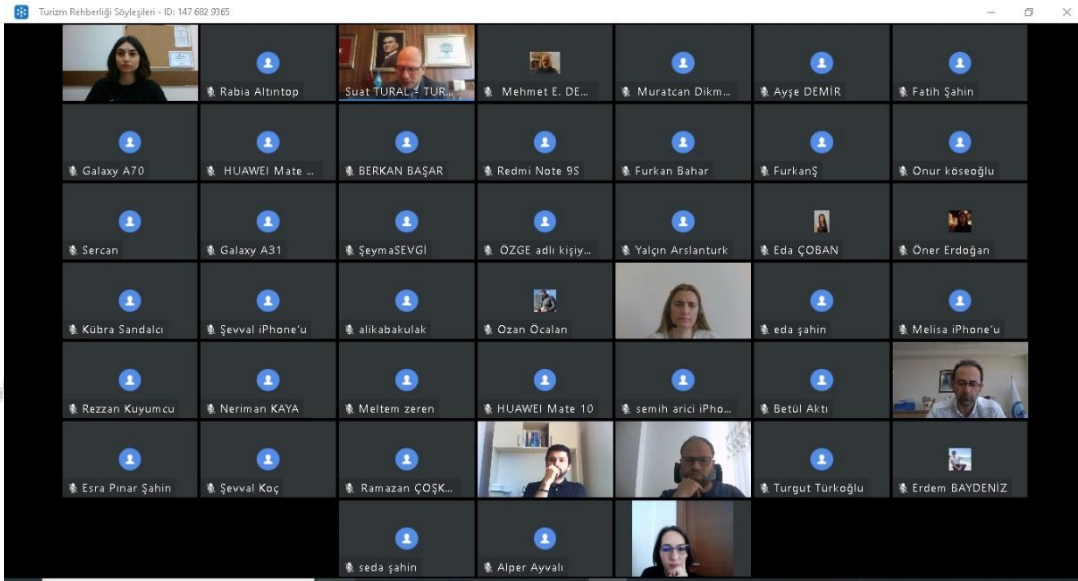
Turizm Rehberliği Söyleşileri - ID: 147 682 9365

Rabia Altıntop
Suat TURAL - TUR...
Mehmet E. DE...
Muratcan Dikm...
Ayşe DEMİR
Fatih Şahin
Galaxy A70
HUAWEI Mate ...
BERKAN BAŞAR
Redmi Note 9S
Furkan Bahar
FurkanŞ
Onur köseoğlu
Sercan
Galaxy A31
ŞeymaSEVGİ
ÖZGE adlı kişiy...
Yalçın Arslanturk
Eda ÇOBAN
Öner Erdoğan
Kübra Sandalcı
Şevval iPhone'u
alikabakulak
Ozan Öcalan
eda şahin
Melisa iPhone'u
Rezzan Kuyumcu
Neriman KAYA
Meltem zeren
HUAWEI Mate 10
semih arici iPho...
Betül Aktı
Esra Pınar Şahin
Şevval Koç
Ramazan ÇOŞK...
Turgut Türkoğlu
Erdem BAYDENİZ
seda şahin
Alper Ayvalı